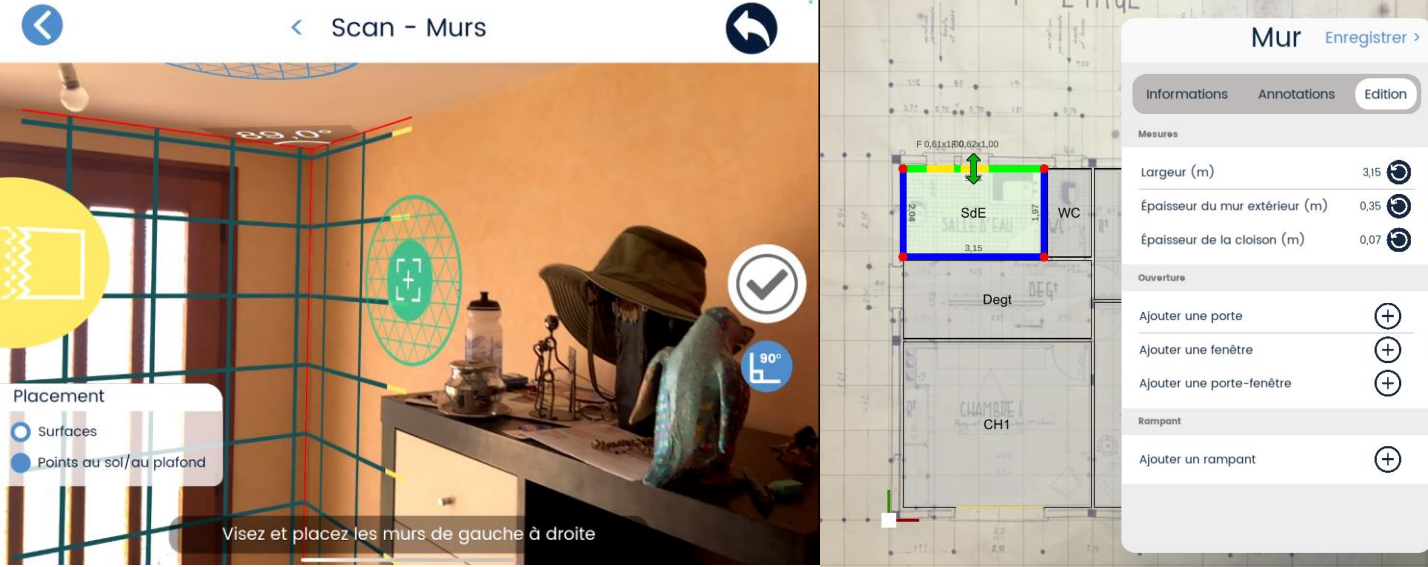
Scan - Murs

89,0°

90°

Placement
Surfaces
Points au sol/au plafond

Visez et placez les murs de gauche à droite

ETAGE

F 0,61x1,00 0,82x1,00

SdE

SALLE D'EAU

2,04

1,97

3,15

WC

Degt

DEGt

CHAMBRE 1

CH1

Mur
Enregistrer >

Informations
Annotations
Edition

Mesures
Largeur (m) 3,15
Épaisseur du mur extérieur (m) 0,35
Épaisseur de la cloison (m) 0,07

Ouverture
Ajouter une porte
Ajouter une fenêtre
Ajouter une porte-fenêtre

Rampant
Ajouter un rampant